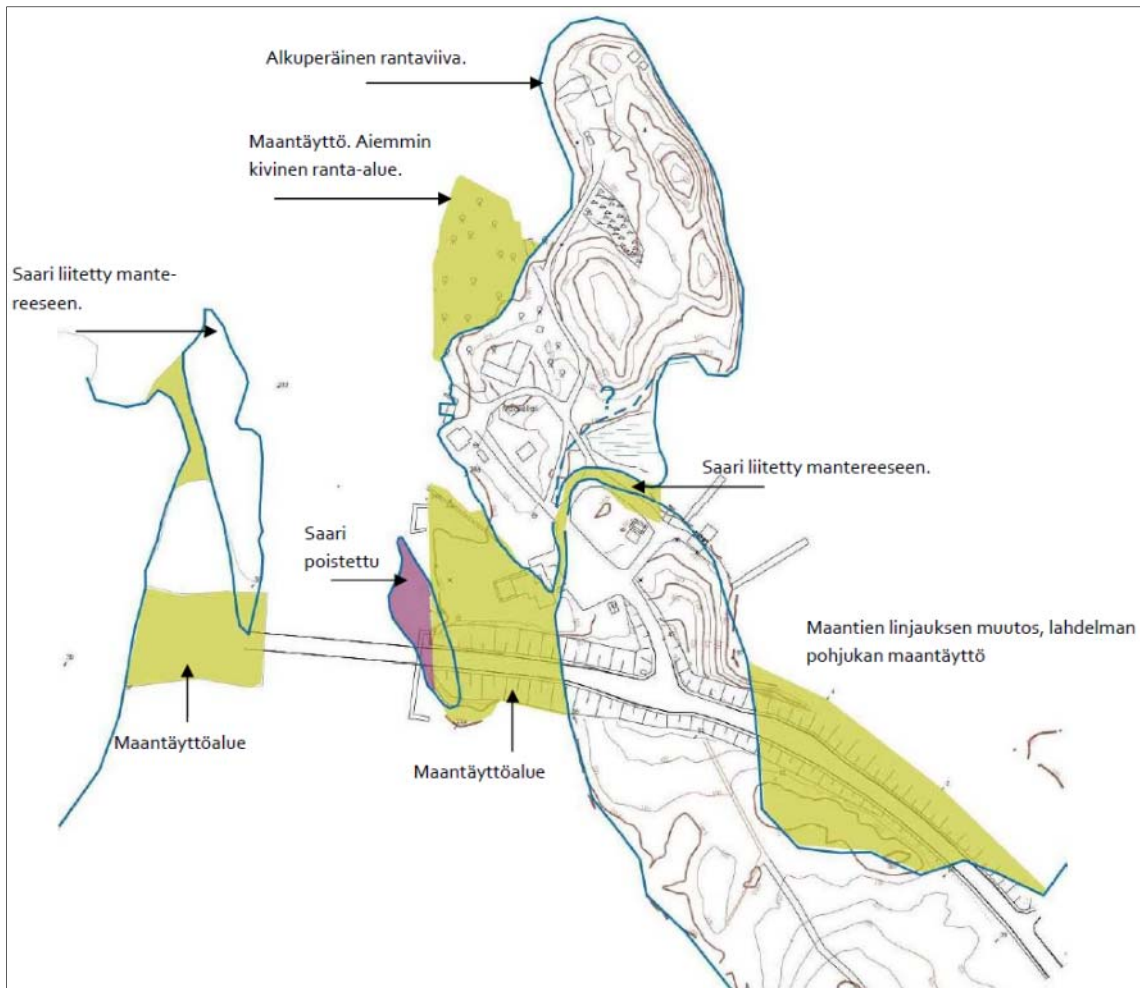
Alkuperäinen rantaviiva.

Maantäyttö. Aiemmin kivinen ranta-alue.

Saari liitetty mantereeseen.

Saari liitetty mantereeseen.

Saari poistettu

Maantien linjauksen muutos, lahdelman pohjukan maantäyttö

Maantäyttöalue

Maantäyttöalue